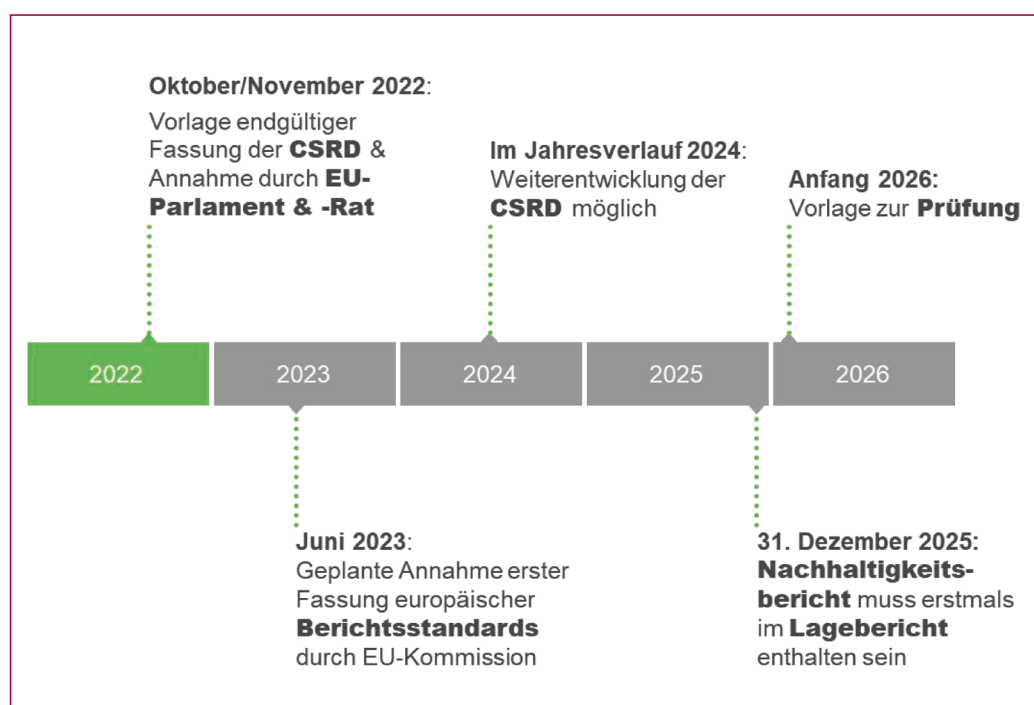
Oktober/November 2022:
Vorlage endgültiger Fassung der CSRD & Annahme durch EU-Parlament & -Rat

Im Jahresverlauf 2024:
Weiterentwicklung der CSRD möglich

Anfang 2026:
Vorlage zur Prüfung

2022

2023

2024

2025

2026

Juni 2023:
Geplante Annahme erster Fassung europäischer Berichtsstandards durch EU-Kommission

31. Dezember 2025:
Nachhaltigkeitsbericht muss erstmals im Lagebericht enthalten sein